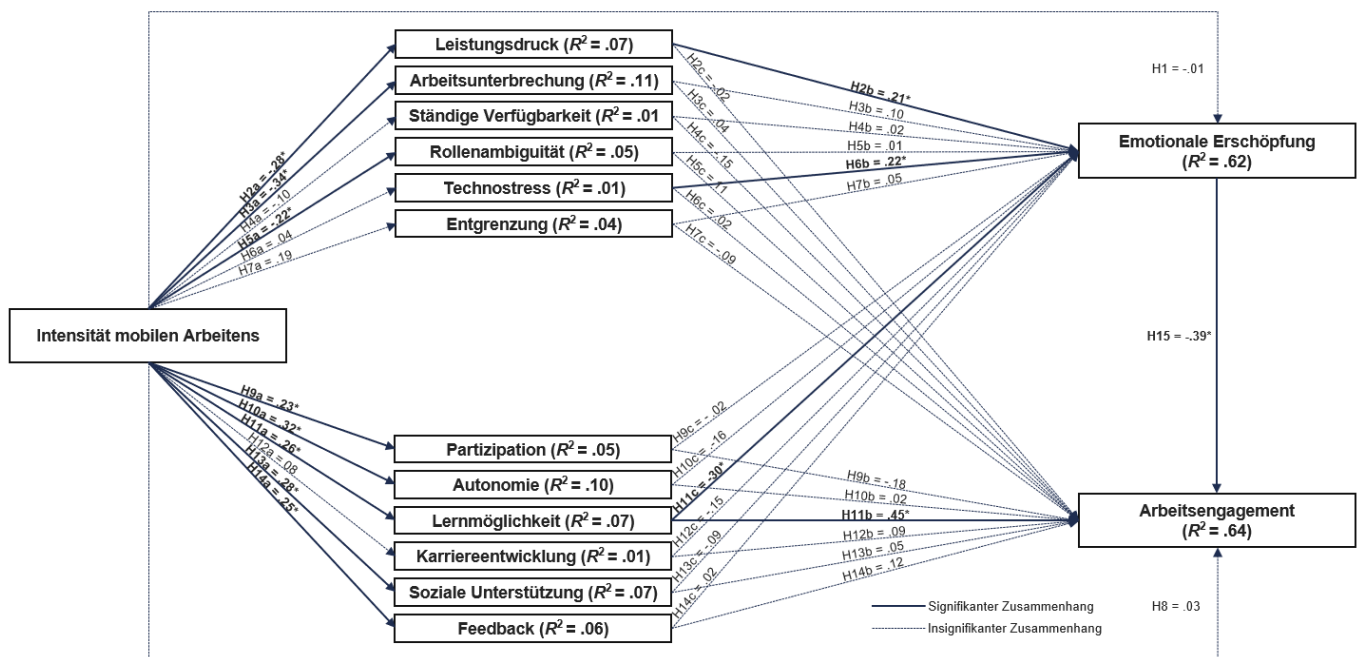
Leistungsdruck ($R^2$ = .07)
Arbeitsunterbrechung ($R^2$ = .11)
Ständige Verfügbarkeit ($R^2$ = .01)
Rollenambiguität ($R^2$ = .05)
Technostress ($R^2$ = .01)
Entgrenzung ($R^2$ = .04)

H2a = .28*
H3a = .34*
H4a = .10
H5a = .22*
H6a = .04
H7a = .19

H2c = -.02
H3c = .04
H4c = .15
H5c = .11
H6c = .02
H7c = -.09

H2b = .21*
H3b = .10
H4b = .02
H5b = .01
H6b = .22*
H7b = .05

H1 = -.01

Emotionale Erschöpfung ($R^2$ = .62)

Intensität mobilen Arbeitens

H15 = -.39*

H9a = .23*
H10a = .32*
H11a = .26*
H12a = .08
H13a = .28*
H14a = .25*

Partizipation ($R^2$ = .05)
Autonomie ($R^2$ = .10)
Lernmöglichkeit ($R^2$ = .07)
Karriereentwicklung ($R^2$ = .01)
Soziale Unterstützung ($R^2$ = .07)
Feedback ($R^2$ = .06)

H9c = -.02
H10c = -.16
H11c = -.30*
H12c = -.15
H13c = .09
H14c = .02

H9b = -.18
H10b = .02
H11b = .45*
H12b = .09
H13b = .05
H14b = .12

Arbeitsengagement ($R^2$ = .64)

Signifikanter Zusammenhang
Insignifikanter Zusammenhang

H8 = .03